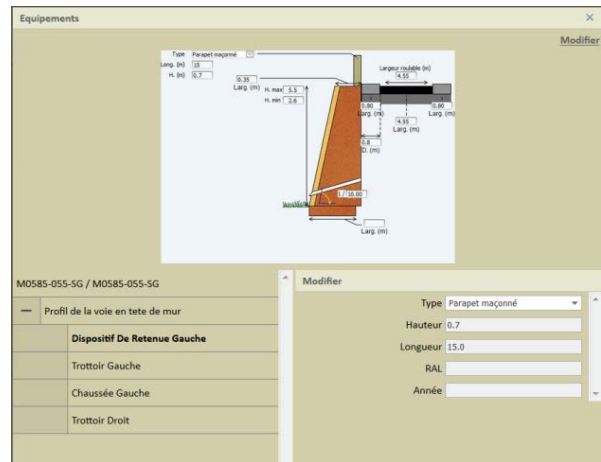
Equipements
×
Modifier

Type Parapet maçonné
Larg. (m) 15
H. (m) 0.7
0.35
Larg. (m)
H. max 5.5
H. min 2.6
Largeur roulable (m)
4.55
0.80
Larg. (m)
0.80
Larg. (m)
4.55
Larg. (m)
0.8
D. (m)
1 / 10.00
Larg. (m)

M0585-055-SG / M0585-055-SG
—
Profil de la voie en tete de mur
Dispositif De Retenue Gauche
Trottoir Gauche
Chaussée Gauche
Trottoir Droit

Modifier
Type Parapet maçonné
Hauteur 0.7
Longueur 15.0
RAL
Année